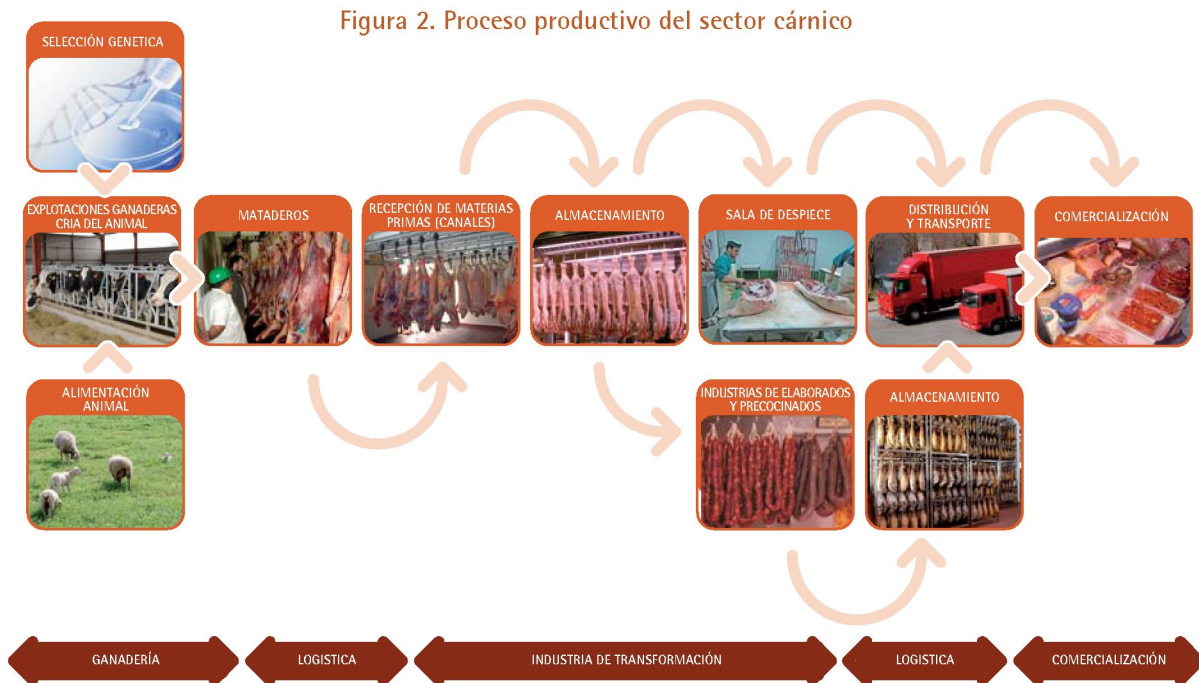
Figura 2. Proceso productivo del sector cárnico

SELECCIÓN GENETICA

EXPLOTACIONES GANADERAS CRIA DEL ANIMAL

MATADEROS

RECEPCIÓN DE MATERIAS PRIMAS (CANALES)

ALMACENAMIENTO

SALA DE DESPIECE

DISTRIBUCIÓN Y TRANSPORTE

COMERCIALIZACIÓN

ALIMENTACIÓN ANIMAL

INDUSTRIAS DE ELABORADOS Y PRECOCINADOS

ALMACENAMIENTO

GANADERÍA

LOGISTICA

INDUSTRIA DE TRANSFORMACIÓN

LOGISTICA

COMERCIALIZACIÓN